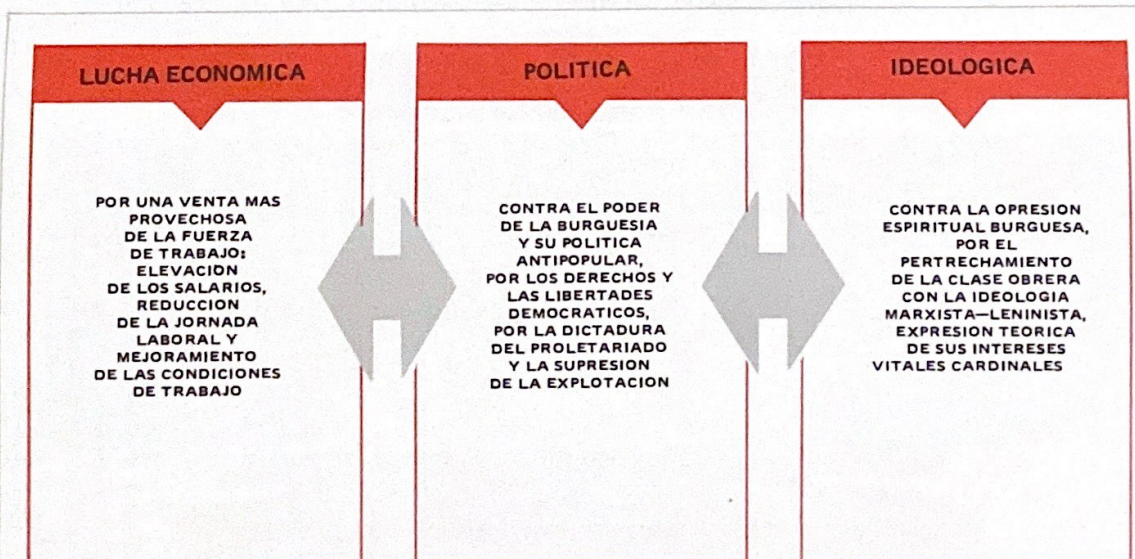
LUCHA ECONOMICA

POR UNA VENTA MAS PROVECHOSA DE LA FUERZA DE TRABAJO: ELEVACION DE LOS SALARIOS, REDUCCION DE LA JORNADA LABORAL Y MEJORAMIENTO DE LAS CONDICIONES DE TRABAJO

POLITICA

CONTRA EL PODER DE LA BURGUESIA Y SU POLITICA ANTIPOPULAR, POR LOS DERECHOS Y LAS LIBERTADES DEMOCRATICOS, POR LA DICTADURA DEL PROLETARIADO Y LA SUPRESION DE LA EXPLOTACION

IDEOLOGICA

CONTRA LA OPRESION ESPIRITUAL BURGUESA, POR EL PERTRECHAMIENTO DE LA CLASE OBRERA CON LA IDEOLOGIA MARXISTA—LENINISTA, EXPRESION TEORICA DE SUS INTERESES VITALES CARDINALES